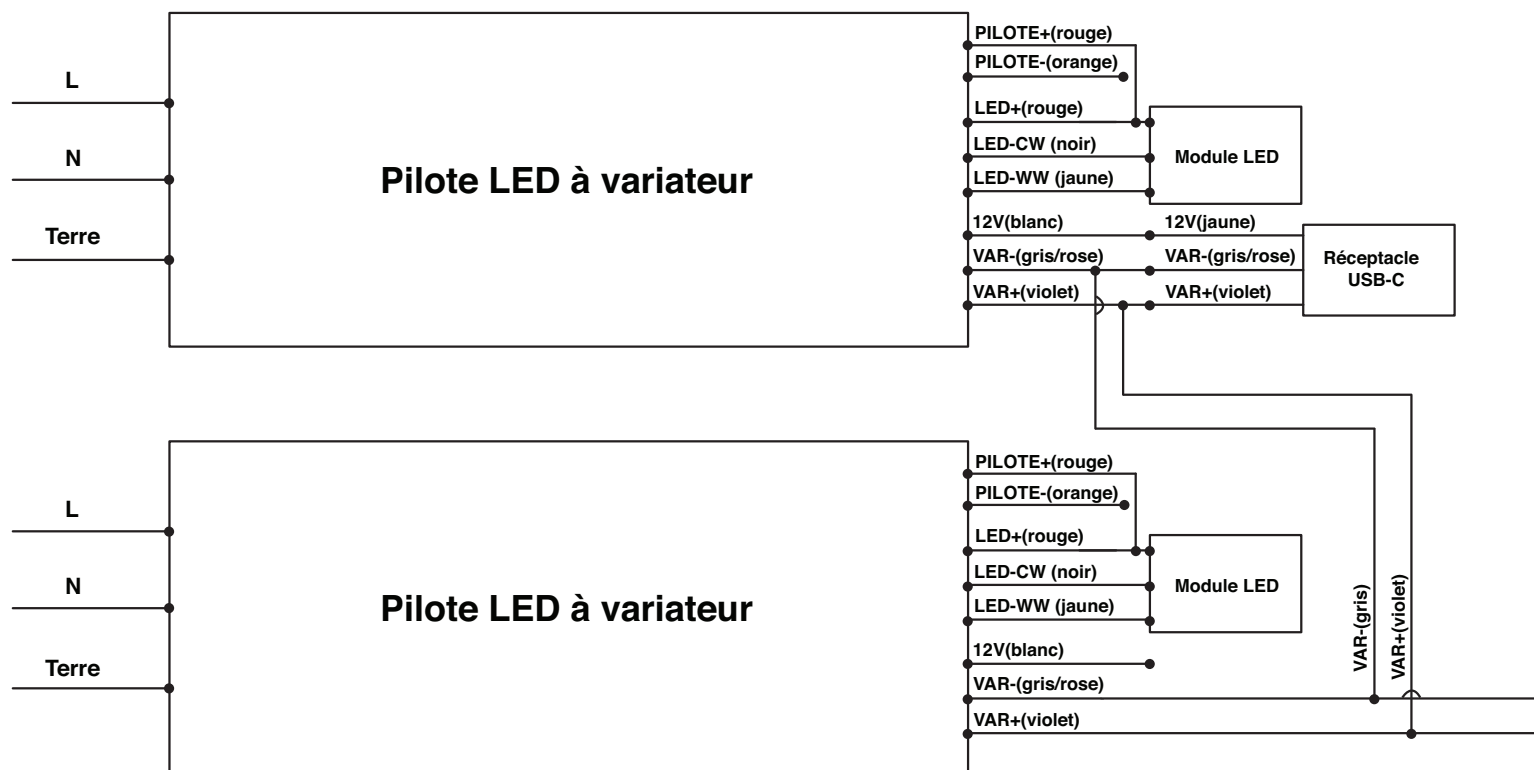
L

N

Terre

Pilote LED à variateur

PILOTE+(rouge)
PILOTE-(orange)
LED+(rouge)
LED-CW (noir)
LED-WW (jaune)
12V(blanc)
VAR-(gris/rose)
VAR+(violet)

Module LED

12V(jaune)
VAR-(gris/rose)
VAR+(violet)

Réceptacle USB-C

L

N

Terre

Pilote LED à variateur

PILOTE+(rouge)
PILOTE-(orange)
LED+(rouge)
LED-CW (noir)
LED-WW (jaune)
12V(blanc)
VAR-(gris/rose)
VAR+(violet)

Module LED

VAR-(gris)
VAR+(violet)